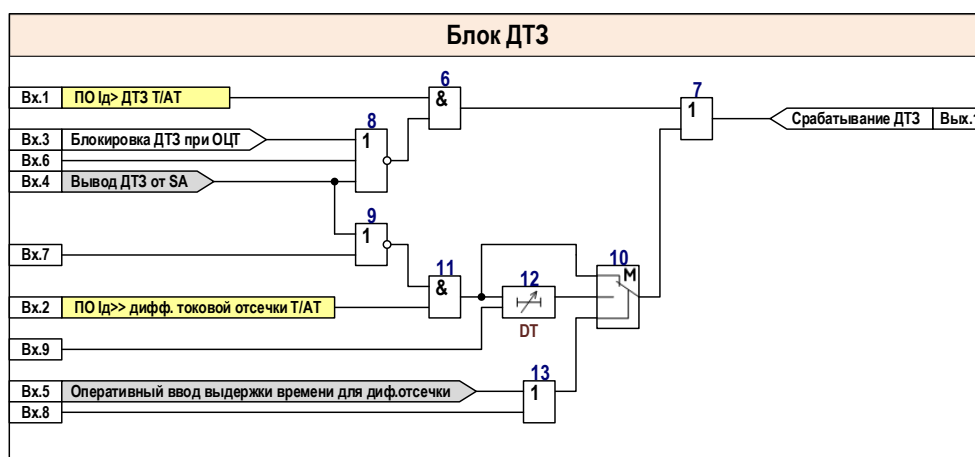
Блок ДТЗ

Вх.1 ПО Id> ДТЗ Т/АТ
Вх.3 Блокировка ДТЗ при ОЦТ
Вх.6
Вх.4 Вывод ДТЗ от SA
Вх.7
Вх.2 ПО Id>> дифф. токовой отсечки Т/АТ
Вх.9
Вх.5 Оперативный ввод выдержки времени для диф.отсечки
Вх.8

6 &
8 1
9 1
11 &
12 DT
10 M
13 1
7 1

Срабатывание ДТЗ Вых.1